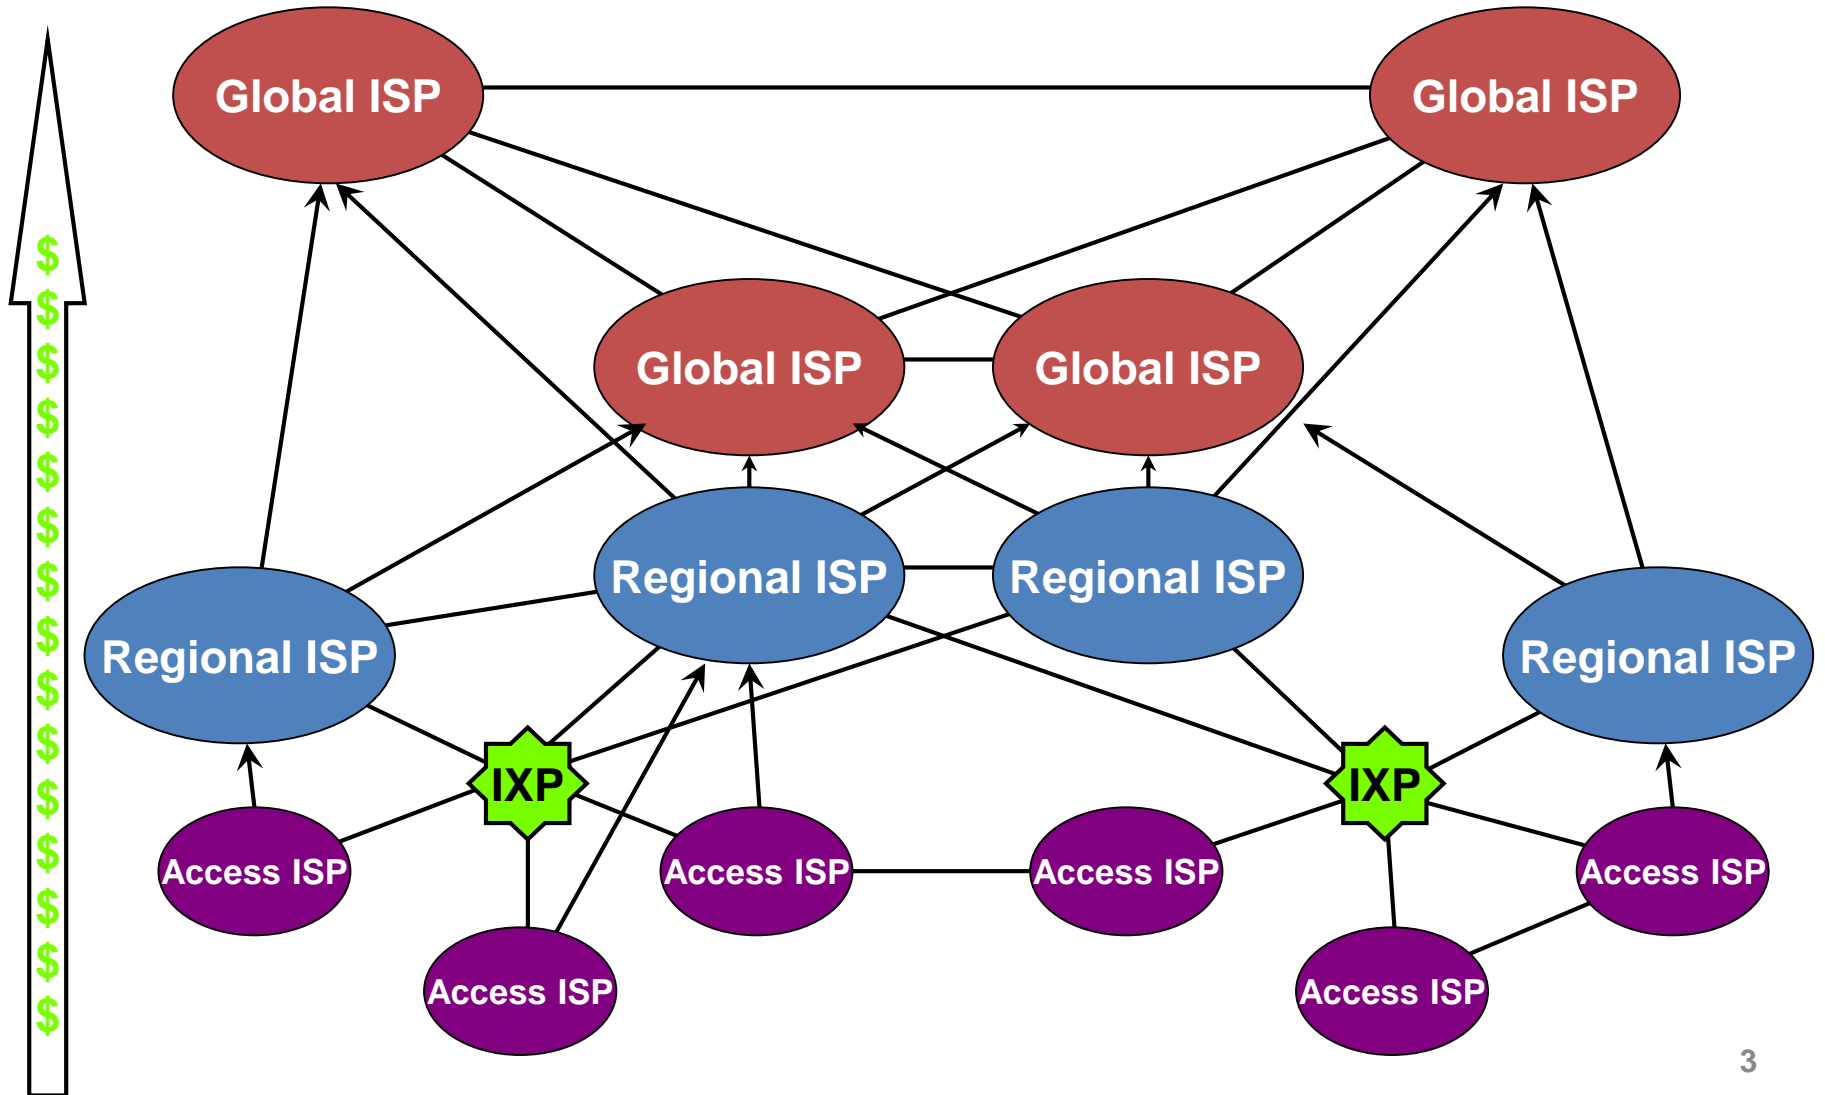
$
$
$
$
$
$
$
$
$
$
$
$
$
$
$

Global ISP

Global ISP

Global ISP

Global ISP

Regional ISP

Regional ISP

Regional ISP

Regional ISP

IXP

IXP

Access ISP

Access ISP

Access ISP

Access ISP

Access ISP

Access ISP

3